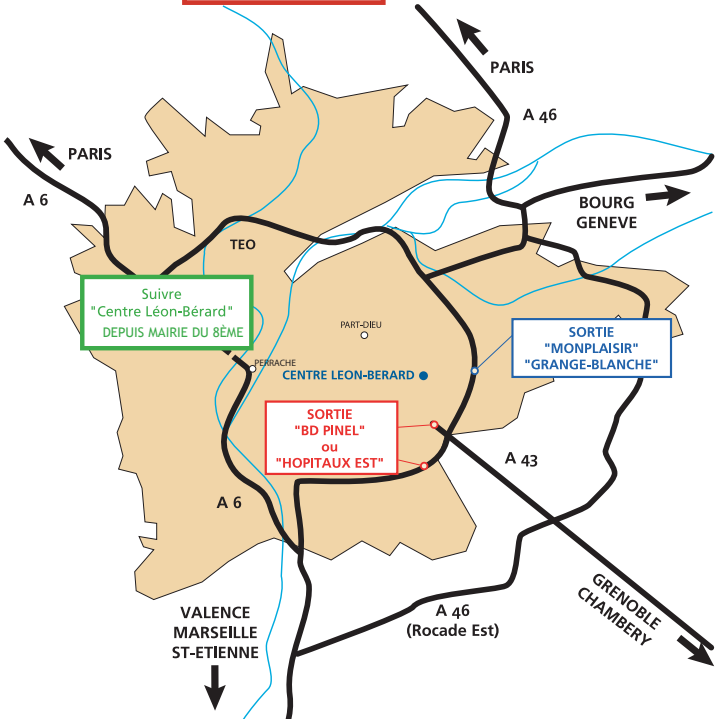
PARIS

A 46

PARIS

A 6

BOURG
GENEVE

TEO

Suivre
"Centre Léon-Bérard"
DEPUIS MAIRIE DU 8ÈME

PART-DIEU

PERRACHE

CENTRE LEON-BERARD

SORTIE
"MONPLAISIR"
"GRANGE-BLANCHE"

SORTIE
"BD PINEL"
ou
"HOPITAUX EST"

A 43

A 6

VALENCE
MARSEILLE
ST-ETIENNE

A 46
(Rocade Est)

GRENOBLE
CHAMBERY